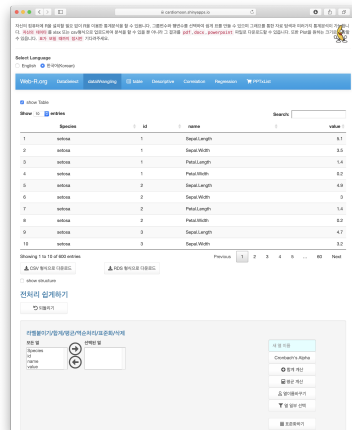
cardiomoon.shinyapps.io

자신이 원하시는 R을 몰라도 웹으로 데이터를 이용한 통계분석을 할 수 있습니다. 그룹변수와 행변수를 선택하여 쉽게 표를 만들 수 있으며 그래프를 통한 자료 탐색과 데이터의 통계분석이 가능합니다. 자료는 데이터 을 xlsx 또는 csv 형식으로 업로드하여 분석할 수 있습니다. 그 결과를 pdf, docx, powerpoint 파일로 다운로드할 수 있습니다. 또한 iPad를 통해서 분석을 할 수 있습니다. 웹기능 및 예제와 설명은 가이드를 참조하세요.

Select Language:
English 한국어(Korean)

Web-R.org | DataSelect | dataWrangling | Table | Descriptive | Correlation | Regression | PPTxList

show Table
Show 10 entries
Search:

| | Species | id | name | value |
|---|---|---|---|---|
| 1 | setosa | 1 | Sepal.Length | 5.1 |
| 2 | setosa | 1 | Sepal.Width | 3.5 |
| 3 | setosa | 1 | Petal.Length | 1.4 |
| 4 | setosa | 1 | Petal.Width | 0.2 |
| 5 | setosa | 2 | Sepal.Length | 4.9 |
| 6 | setosa | 2 | Sepal.Width | 3 |
| 7 | setosa | 2 | Petal.Length | 1.4 |
| 8 | setosa | 2 | Petal.Width | 0.2 |
| 9 | setosa | 3 | Sepal.Length | 4.7 |
| 10 | setosa | 3 | Sepal.Width | 3.2 |

Showing 1 to 10 of 600 entries
Previous 1 2 3 4 5 ... 60 Next

CSV 형식으로 다운로드 RDS 형식으로 다운로드

show structure

전처리 쉽게하기

되돌리기

카테고리/값/필터/다시 그룹변수/정렬 변수
모든 열 선택된 열
Species
id
name
value

새 열 이름
Cronbach's Alpha
합계 계산
평균 계산
열이름바꾸기
열 일부 선택
초기화하기